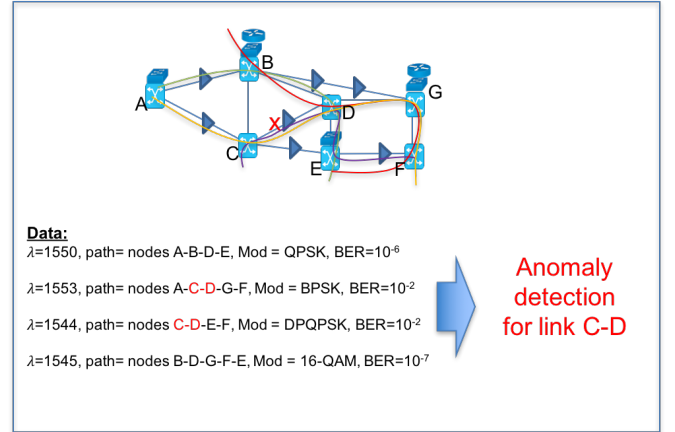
B
A
X
D
G
C
E
F

Data:
$\lambda$=1550, path= nodes A-B-D-E, Mod = QPSK, BER=$10^{-6}$

$\lambda$=1553, path= nodes A-C-D-G-F, Mod = BPSK, BER=$10^{-2}$

$\lambda$=1544, path= nodes C-D-E-F, Mod = DPQPSK, BER=$10^{-2}$

$\lambda$=1545, path= nodes B-D-G-F-E, Mod = 16-QAM, BER=$10^{-7}$

Anomaly detection for link C-D